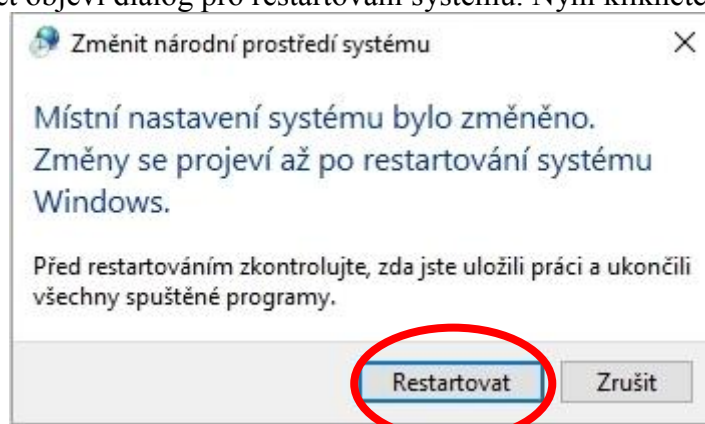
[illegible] objeví dialog pro restartování systému. Nyní klikněte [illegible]

Změnit národní prostředí systému

×

Místní nastavení systému bylo změněno. Změny se projeví až po restartování systému Windows.

Před restartováním zkontrolujte, zda jste uložili práci a ukončili všechny spuštěné programy.

Restartovat

Zrušit